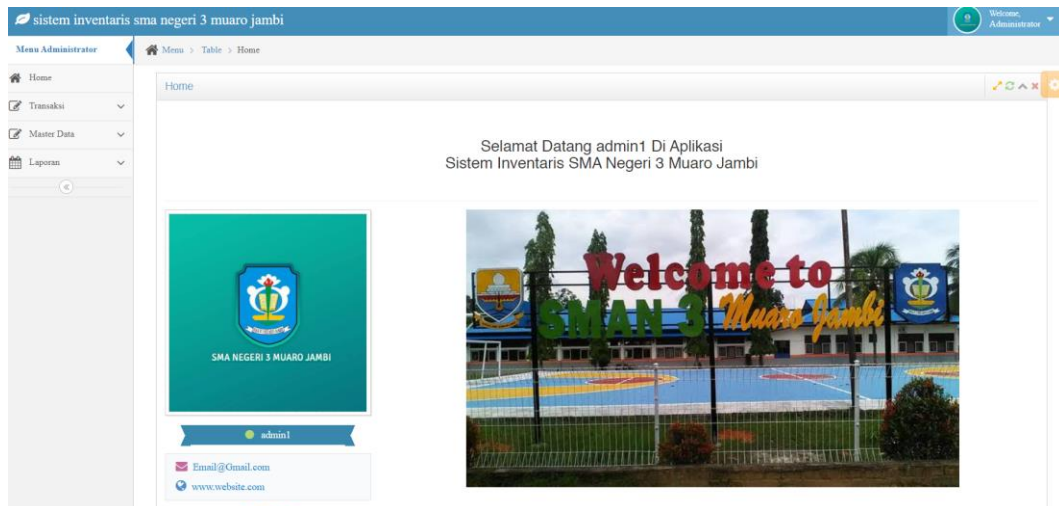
sistem inventaris sma negeri 3 muaro jambi

Welcome, Administrator

Menu Administrator

Menu > Table > Home

Home

Transaksi

Master Data

Laporan

Home

Selamat Datang admin1 Di Aplikasi
Sistem Inventaris SMA Negeri 3 Muaro Jambi

SMA NEGERI 3 MUARO JAMBI

admin1

Email@Gmail.com

www.website.com

Welcome to

SMAN 3 Muaro Jambi